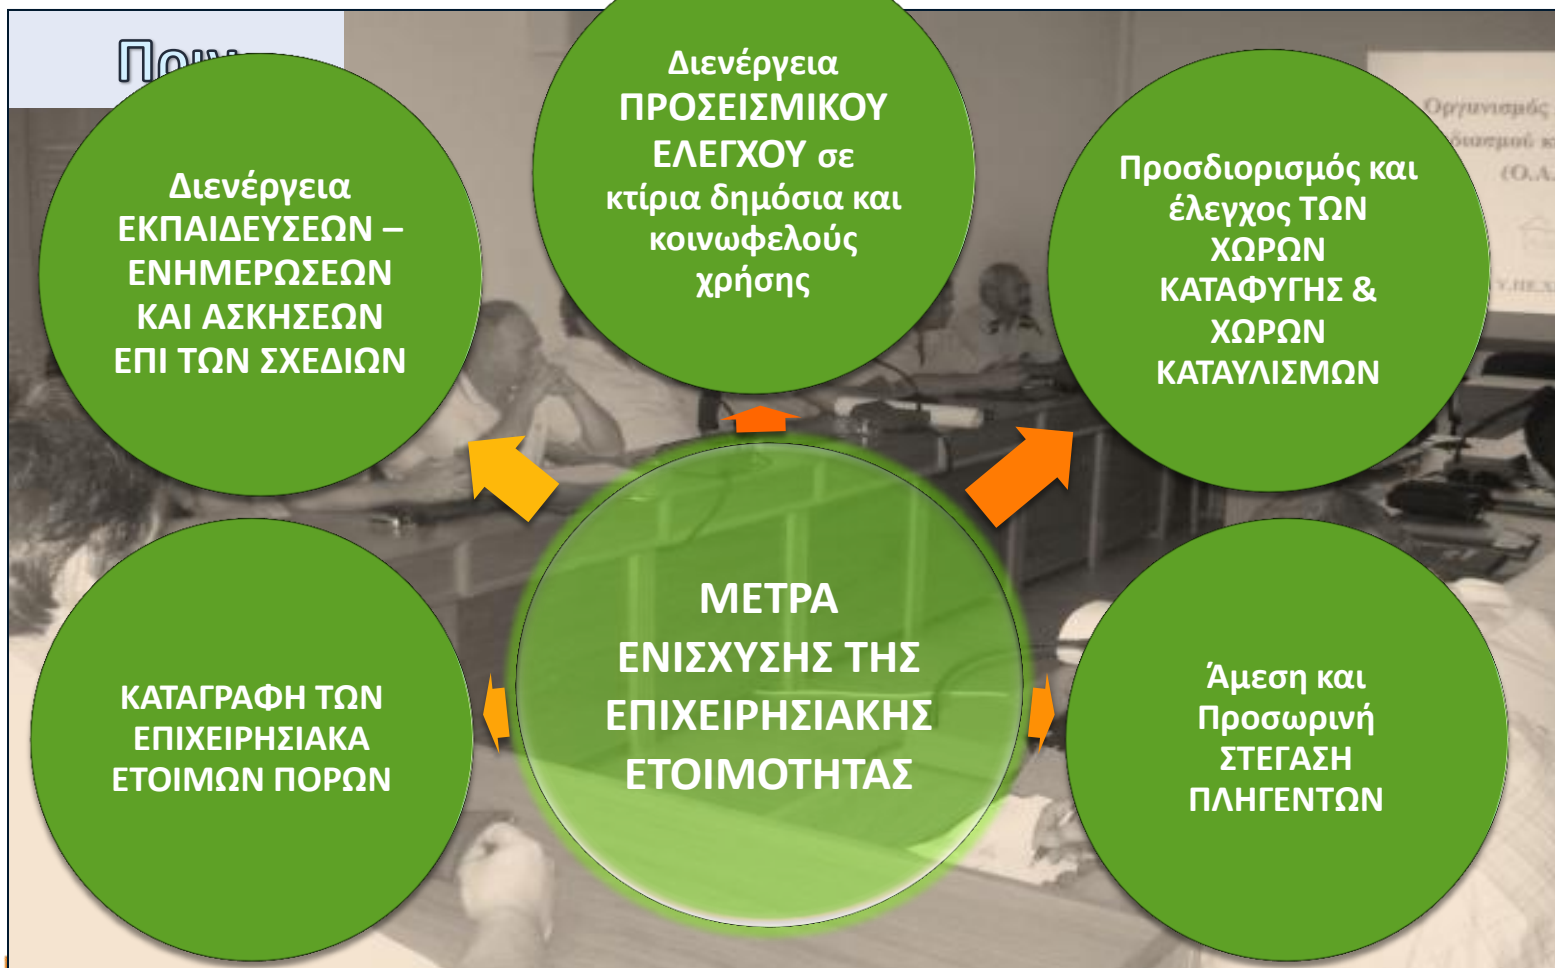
Ποι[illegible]

Διενέργεια ΕΚΠΑΙΔΕΥΣΕΩΝ – ΕΝΗΜΕΡΩΣΕΩΝ ΚΑΙ ΑΣΚΗΣΕΩΝ ΕΠΙ ΤΩΝ ΣΧΕΔΙΩΝ

Διενέργεια ΠΡΟΣΕΙΣΜΙΚΟΥ ΕΛΕΓΧΟΥ σε κτίρια δημόσια και κοινωφελούς χρήσης

Προσδιορισμός και έλεγχος ΤΩΝ ΧΩΡΩΝ ΚΑΤΑΦΥΓΗΣ & ΧΩΡΩΝ ΚΑΤΑΥΛΙΣΜΩΝ

Οργανισμός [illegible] (Ο.Α.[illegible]

ΜΕΤΡΑ ΕΝΙΣΧΥΣΗΣ ΤΗΣ ΕΠΙΧΕΙΡΗΣΙΑΚΗΣ ΕΤΟΙΜΟΤΗΤΑΣ

ΚΑΤΑΓΡΑΦΗ ΤΩΝ ΕΠΙΧΕΙΡΗΣΙΑΚΑ ΕΤΟΙΜΩΝ ΠΟΡΩΝ

Άμεση και Προσωρινή ΣΤΕΓΑΣΗ ΠΛΗΓΕΝΤΩΝ